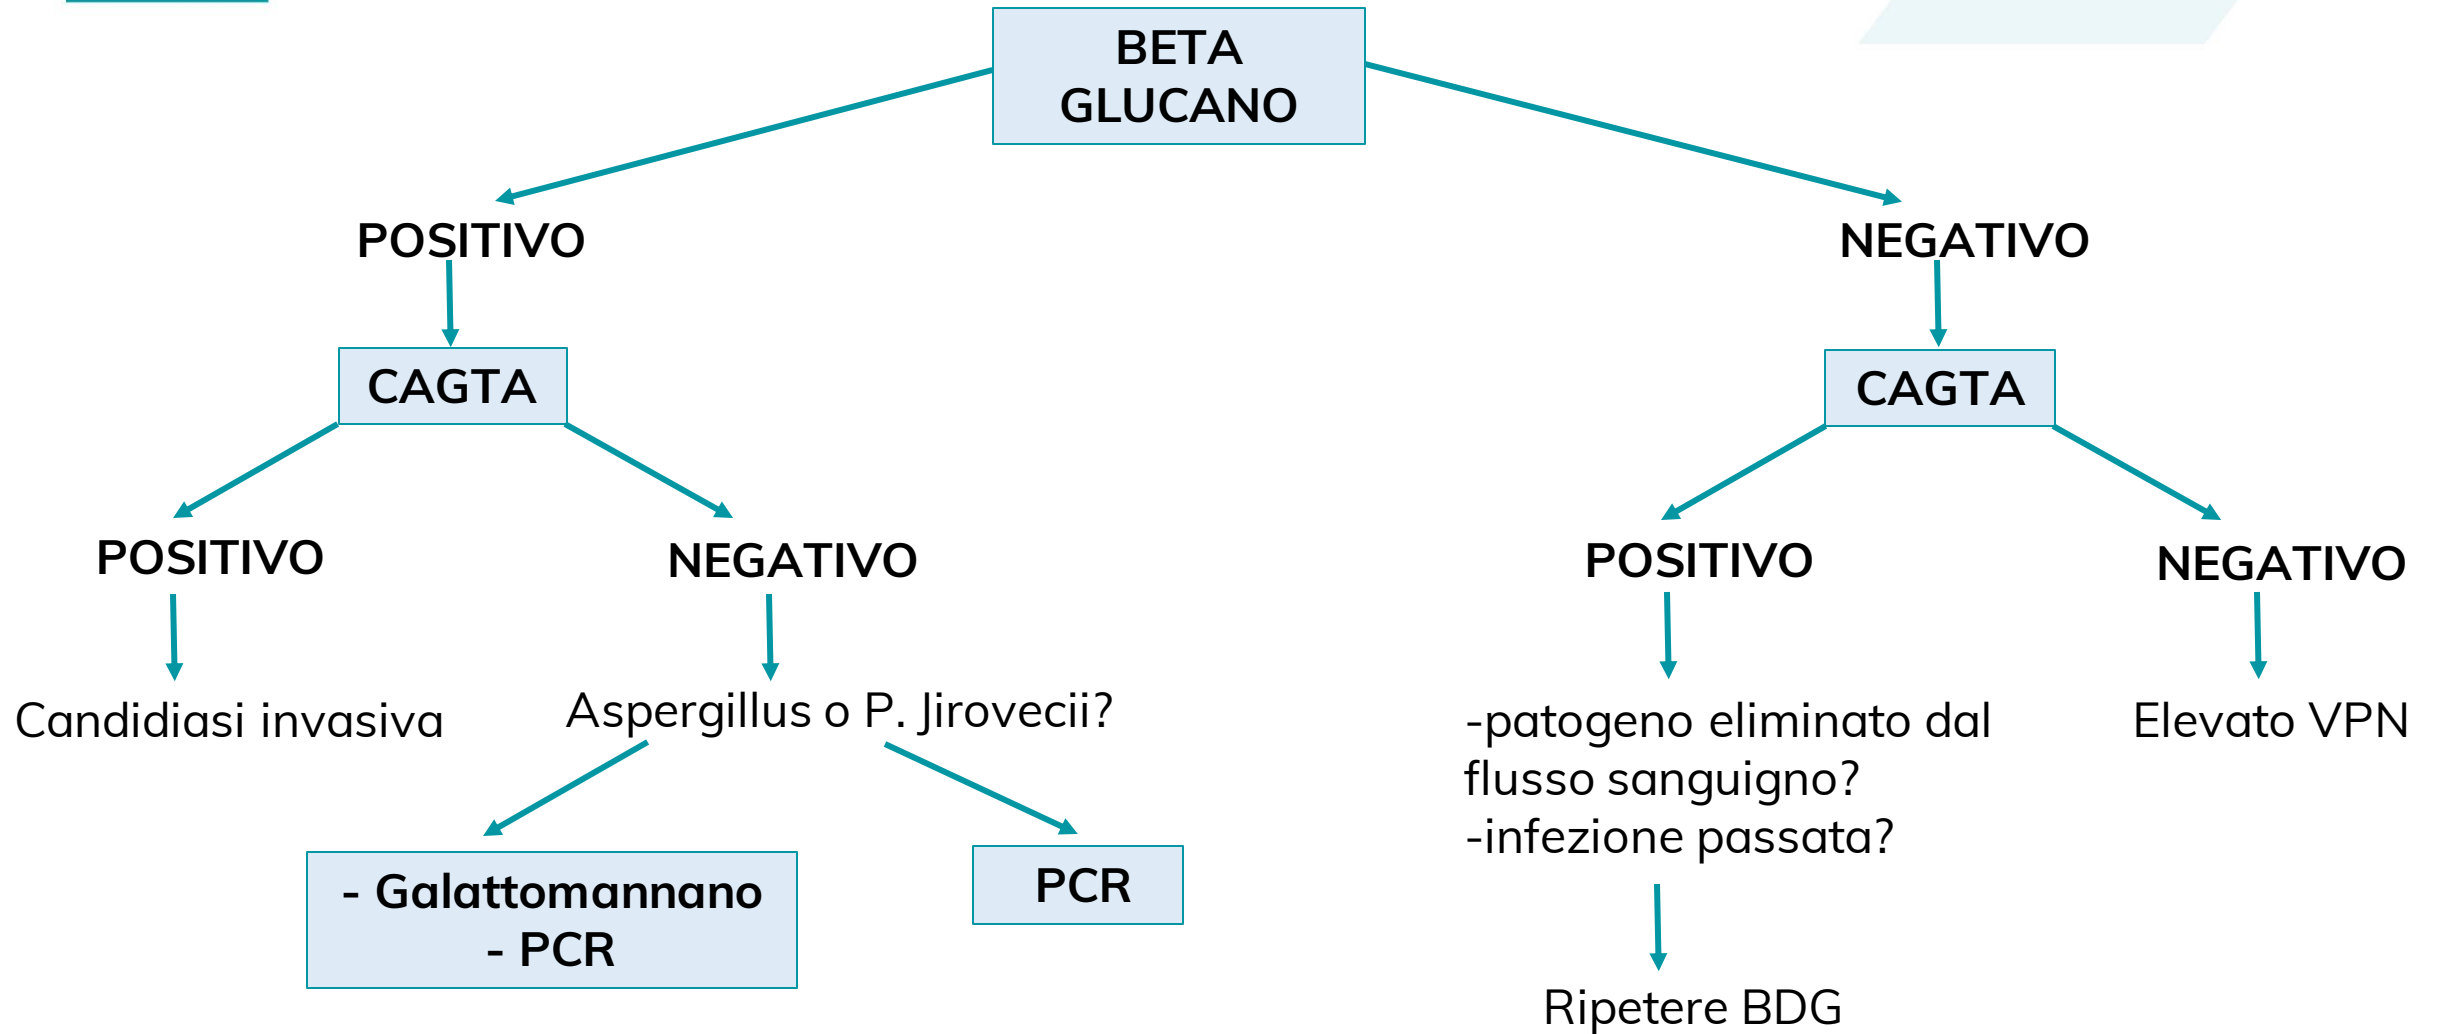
BETA GLUCANO

POSITIVO

CAGTA

POSITIVO

Candidiasi invasiva

NEGATIVO

Aspergillus o P. Jirovecii?

- Galattomannano
- PCR

PCR

NEGATIVO

CAGTA

POSITIVO

-patogeno eliminato dal flusso sanguigno?
-infezione passata?

Ripetere BDG

NEGATIVO

Elevato VPN